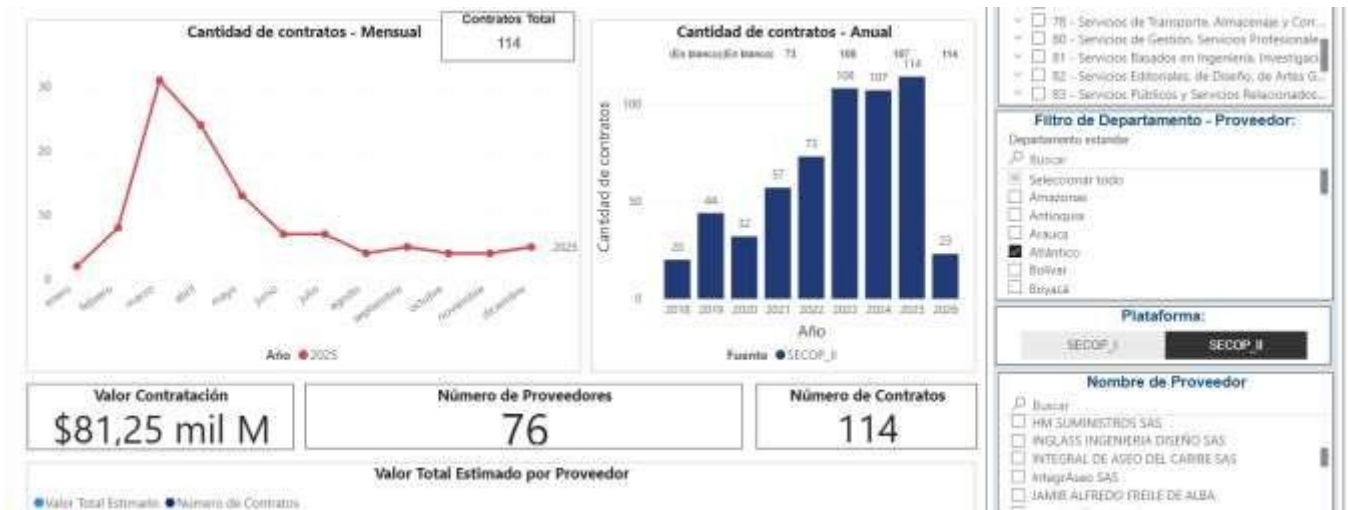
Cantidad de contratos - Mensual

Contratos Total
114

30
20
10
0

enero
febrero
marzo
abril
mayo
junio
julio
agosto
septiembre
octubre
noviembre
diciembre

2025

Año ● 2025

Cantidad de contratos - Anual

(En blanco)(En blanco) 73 108 107 114

Cantidad de contratos

100
50
0

20 44 32 57 73 108 107 114 23

2018 2019 2020 2021 2022 2023 2024 2025 2026

Año

Fuente ● SECOP_II

78 - Servicios de Transporte, Almacenaje y Corr...
80 - Servicios de Gestión, Servicios Profesionale...
81 - Servicios Basados en Ingeniería, Investigaci...
82 - Servicios Editoriales, de Diseño, de Artes G...
83 - Servicios Públicos y Servicios Relacionados...

Filtro de Departamento - Proveedor:
Departamento estandar
Buscar
Seleccionar todo
Amazonas
Antioquia
Arauca
Atlántico
Bolívar
Boyacá

Plataforma:
SECOP_I
SECOP_II

Valor Contratación
$81,25 mil M

Número de Proveedores
76

Número de Contratos
114

Nombre de Proveedor
Buscar
HM SUMINISTROS SAS
INGLASS INGENIERIA DISEÑO SAS
INTEGRAL DE ASEO DEL CARIBE SAS
IntegrAseo SAS
JAMIE ALFREDO FREILE DE ALBA

Valor Total Estimado por Proveedor
● Valor Total Estimado ● Número de Contratos